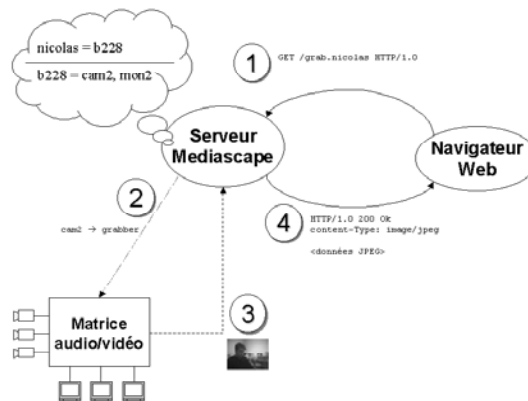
nicolas = b228

b228 = cam2, mon2

1

GET /grab.nicolas HTTP/1.0

Serveur Mediascape

Navigateur Web

2

cam2 → grabber

4

HTTP/1.0 200 Ok
content-Type: image/jpeg

<données JPEG>

3

Matrice audio/vidéo